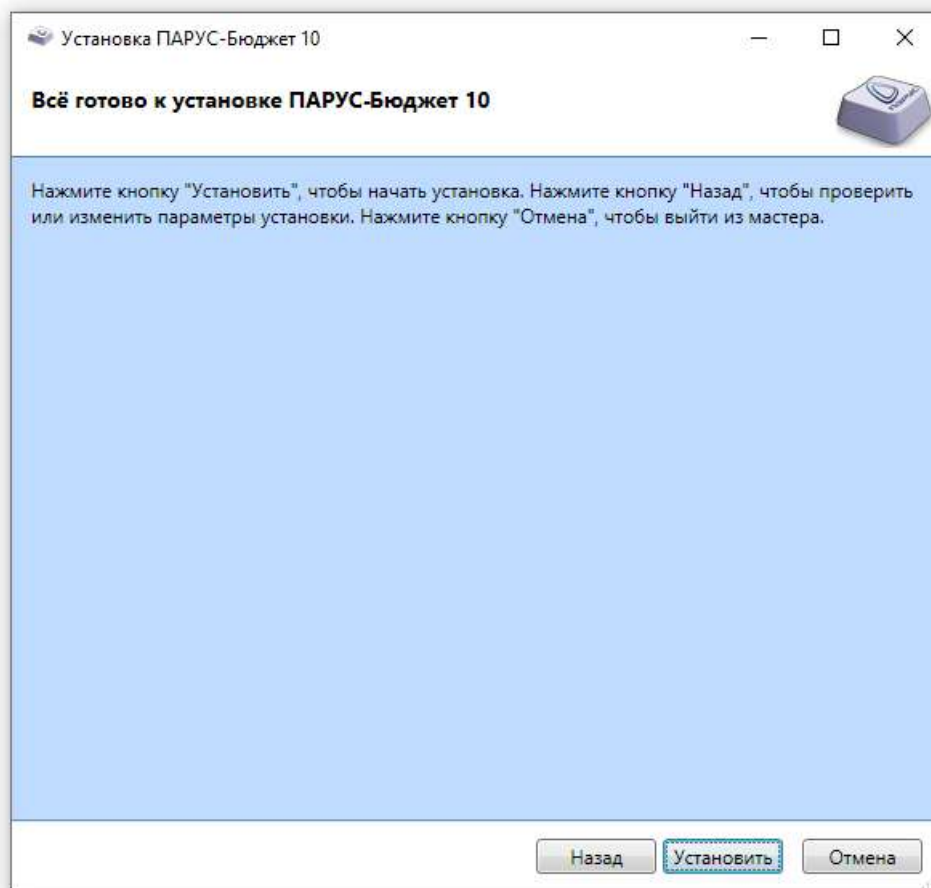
Установка ПАРУС-Бюджет 10

Всё готово к установке ПАРУС-Бюджет 10

Нажмите кнопку "Установить", чтобы начать установка. Нажмите кнопку "Назад", чтобы проверить или изменить параметры установки. Нажмите кнопку "Отмена", чтобы выйти из мастера.

Назад
Установить
Отмена